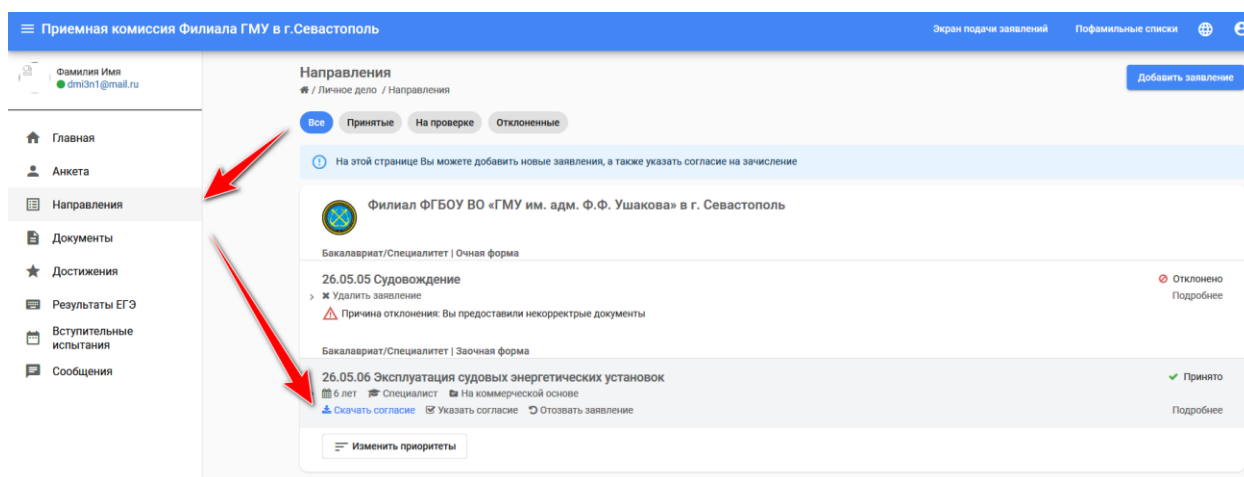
Приемная комиссия Филиала ГМУ в г.Севастополь

Экран подачи заявлений Пофамильные списки

Фамилия Имя
dmi3n1@mail.ru

Главная
Анкета
Направления
Документы
Достижения
Результаты ЕГЭ
Вступительные испытания
Сообщения

Направления
/ Личное дело / Направления

Добавить заявление

Все Принятые На проверке Отклоненные

На этой странице Вы можете добавить новые заявления, а также указать согласие на зачисление

Филиал ФГБОУ ВО «ГМУ им. адм. Ф.Ф. Ушакова» в г. Севастополь

Бакалавриат/Специалитет | Очная форма

26.05.05 Судовождение
Отклонено
Удалить заявление
Подробнее
Причина отклонения: Вы предоставили некорректные документы

Бакалавриат/Специалитет | Заочная форма

26.05.06 Эксплуатация судовых энергетических установок
Принято
6 лет Специалист На коммерческой основе
Скачать согласие Указать согласие Отозвать заявление
Подробнее

Изменить приоритеты